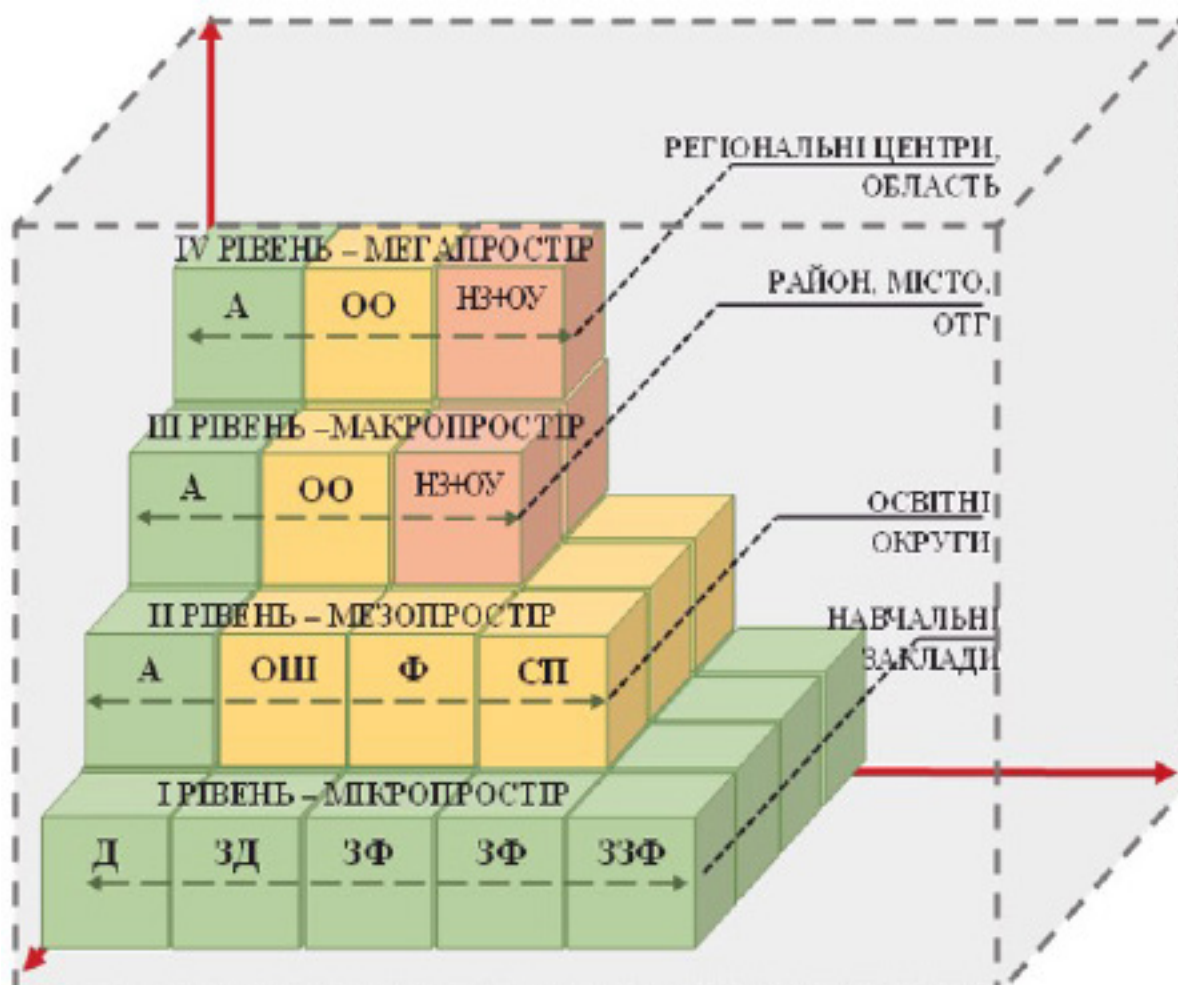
РЕГІОНАЛЬНІ ЦЕНТРИ, ОБЛАСТЬ

IV РІВЕНЬ – МЕГАПРОСТІР

А

ОО

НЗ+ОУ

РАЙОН, МІСТО, ОТГ

ІІІ РІВЕНЬ –МАКРОПРОСТІР

А

ОО

НЗ+ОУ

ОСВІТНІ ОКРУГИ

ІІ РІВЕНЬ – МЕЗОПРОСТІР

А

ОШ

Ф

СП

НАВЧАЛЬНІ ЗАКЛАДИ

І РІВЕНЬ – МІКРОПРОСТІР

Д

ЗД

ЗФ

ЗФ

ЗЗФ